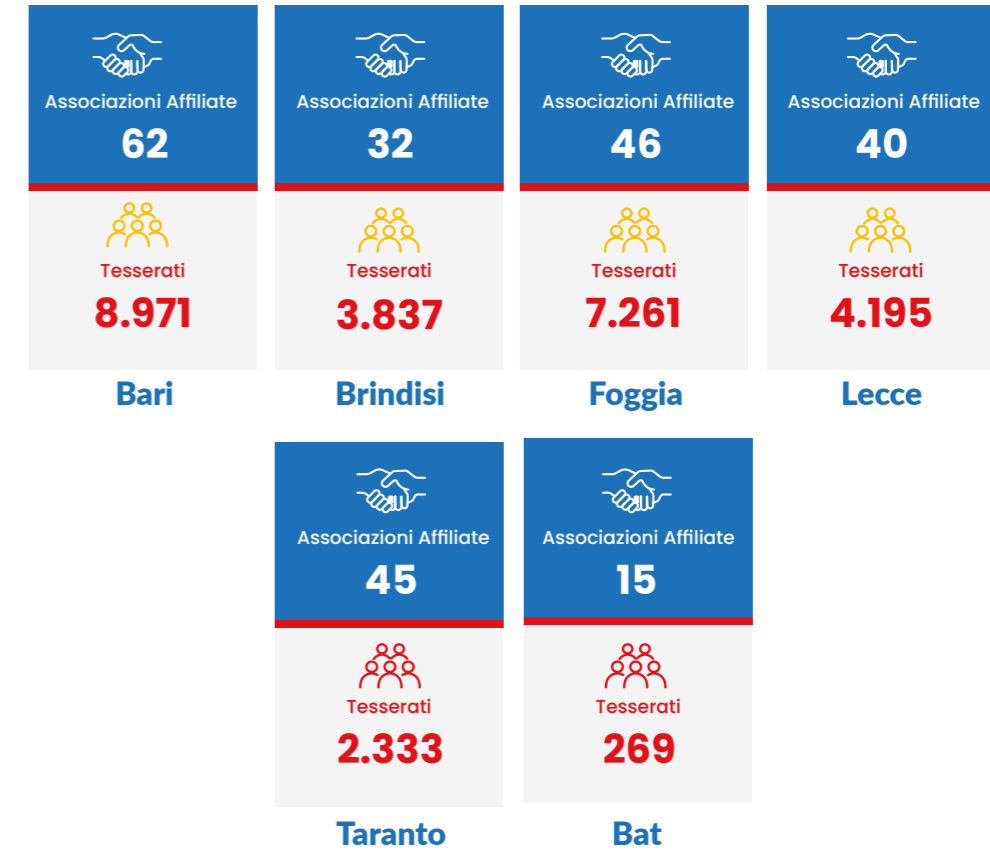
Associazioni Affiliate
62
Tesserati
8.971
Bari

Associazioni Affiliate
32
Tesserati
3.837
Brindisi

Associazioni Affiliate
46
Tesserati
7.261
Foggia

Associazioni Affiliate
40
Tesserati
4.195
Lecce

Associazioni Affiliate
45
Tesserati
2.333
Taranto

Associazioni Affiliate
15
Tesserati
269
Bat